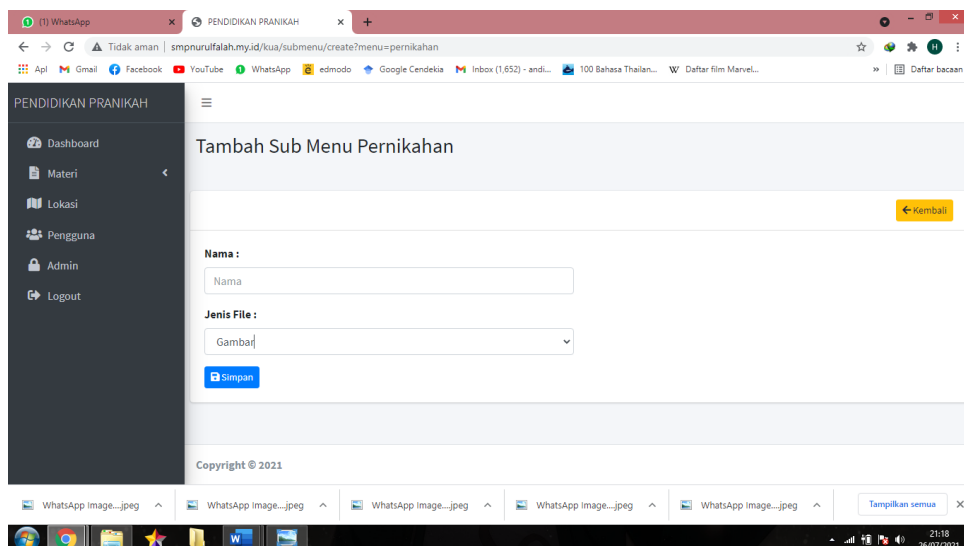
(1) WhatsApp ×
PENDIDIKAN PRANIKAH ×
+

Tidak aman | smpnurulfalah.my.id/kua/submenu/create?menu=pernikahan

Apl Gmail Facebook YouTube WhatsApp edmodo Google Cendekia Inbox (1,652) - andi... 100 Bahasa Thailan... Daftar film Marvel... » Daftar bacaan

PENDIDIKAN PRANIKAH

Dashboard
Materi
Lokasi
Pengguna
Admin
Logout

Tambah Sub Menu Pernikahan

←Kembali

Nama :
Nama

Jenis File :
Gambar

Simpan

Copyright © 2021

WhatsApp Image....jpeg ^ WhatsApp Image....jpeg ^ WhatsApp Image....jpeg ^ WhatsApp Image....jpeg ^ WhatsApp Image....jpeg ^ Tampilkan semua ×

21:18
26/07/2021